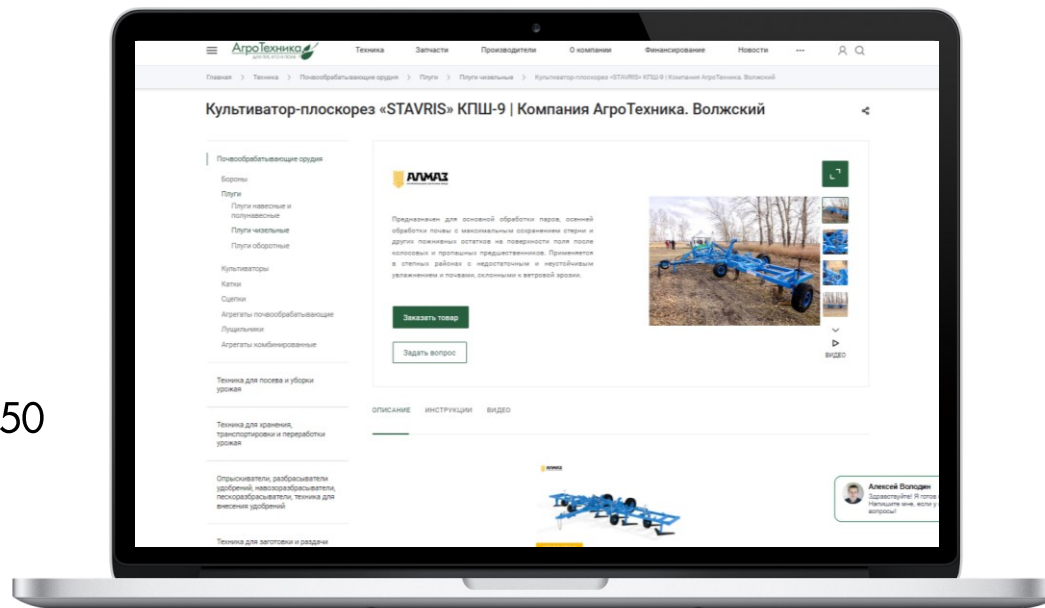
АгроТехника

Техника Запчасти Производители О компании Финансирование Новости ···

Главная > Техника > Почвообрабатывающие орудия > Плуги > Плуги чизельные > Культиватор-плоскорез «STAVRIS» КПШ-9 | Компания АгроТехника. Волжский

Культиватор-плоскорез «STAVRIS» КПШ-9 | Компания АгроТехника. Волжский

Почвообрабатывающие орудия
Бороны
Плуги
Плуги навесные и полунавесные
Плуги чизельные
Плуги оборотные
Культиваторы
Катки
Сцепки
Агрегаты почвообрабатывающие
Лущильники
Агрегаты комбинированные

Техника для посева и уборки урожая

Техника для хранения, транспортировки и переработки урожая

Опрыскиватели, разбрасыватели удобрений, навозоразбрасыватели, пескоразбрасыватели, техника для внесения удобрений

Техника для заготовки и раздачи

АЛМАЗ

Предназначен для основной обработки паров, осенней обработки почвы с максимальным сохранением стерни и других пожнивных остатков на поверхности поля после колосовых и пропашных предшественников. Применяется в степных районах с недостаточным и неустойчивым увлажнением и почвами, склонными к ветровой эрозии.

Заказать товар

Задать вопрос

ВИДЕО

ОПИСАНИЕ ИНСТРУКЦИИ ВИДЕО

Алексей Володин
Здравствуйте! Я готов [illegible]
Напишите мне, если у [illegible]
вопросы!

50